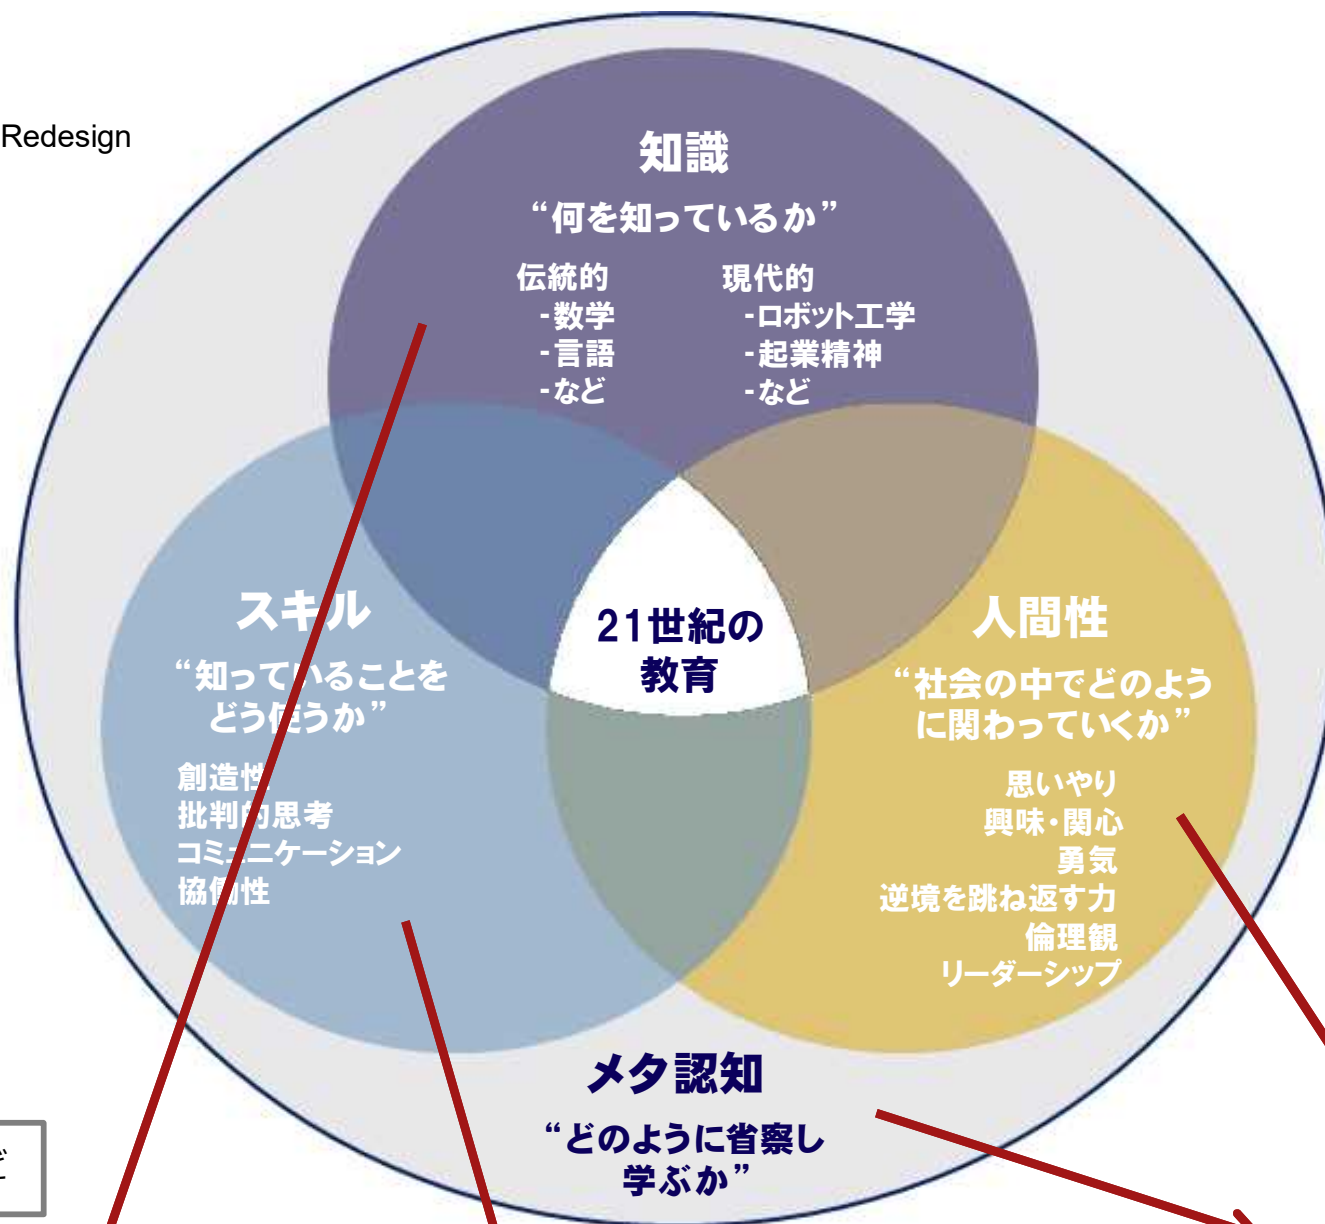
Redesign

知識
“何を知っているか”
伝統的
-数学
-言語
-など
現代的
-ロボット工学
-起業精神
-など

スキル
“知っていることをどう使うか”
創造性
批判的思考
コミュニケーション
協働性

21世紀の教育

人間性
“社会の中でどのように関わっていくか”
思いやり
興味・関心
勇気
逆境を跳ね返す力
倫理観
リーダーシップ

メタ認知
“どのように省察し学ぶか”